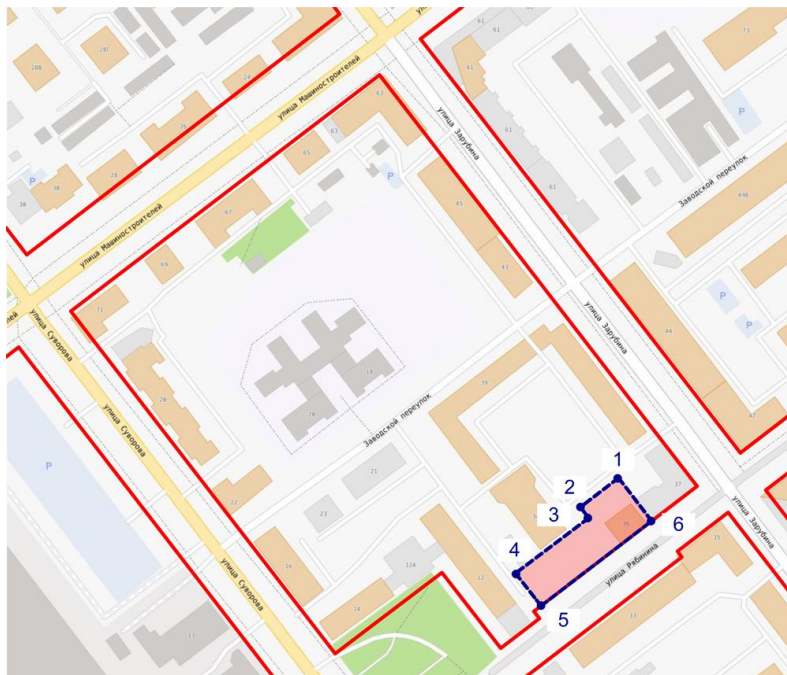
улица Машиностроителей
улица Машиностроителей
улица Зарубина
улица Зарубина
улица Зарубина
Заводской переулок
Заводской переулок
улица Суворова
улица Суворова
улица Суворова
улица Рябикина
P
P
P
P
P
61
61
61
61
73
69б
44
42
63
63
65
45
43
39
37
35
33
28б
28
24
38
36
67
69
71
18
20
29
21
23
27
16
12а
12
14
13
1
2
3
4
5
6